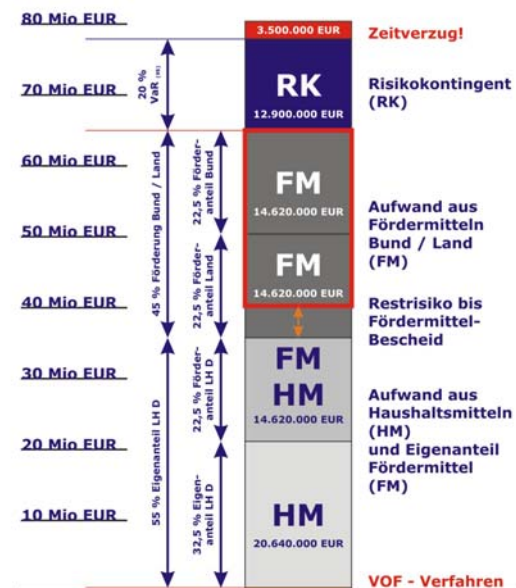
80 Mio EUR
70 Mio EUR
60 Mio EUR
50 Mio EUR
40 Mio EUR
30 Mio EUR
20 Mio EUR
10 Mio EUR

20 % VaR (95)
45 % Förderung Bund / Land
55 % Eigenanteil LH D
22,5 % Förderanteil Bund
22,5 % Förderanteil Land
22,5 % Förderanteil LH D
32,5 % Eigenanteil LH D

3.500.000 EUR
RK
12.900.000 EUR
FM
14.620.000 EUR
FM
14.620.000 EUR
FM
HM
14.620.000 EUR
HM
20.640.000 EUR

Zeitverzug!
Risikokontingent (RK)
Aufwand aus Fördermitteln Bund / Land (FM)
Restrisiko bis Fördermittel-Bescheid
Aufwand aus Haushaltsmitteln (HM) und Eigenanteil Fördermittel (FM)
VOF - Verfahren